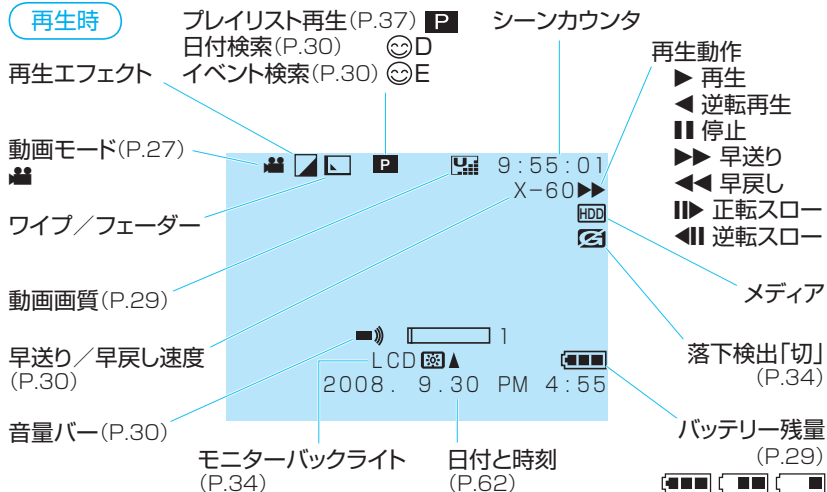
再生時

プレイリスト再生(P.37) P
日付検索(P.30) ☺D
イベント検索(P.30) ☺E

シーンカウンタ

再生エフェクト

再生動作
▶ 再生
◀ 逆転再生
❚❚ 停止
▶▶ 早送り
◀◀ 早戻し
❚▶ 正転スロー
◀❚ 逆転スロー

動画モード(P.27)

P
9:55:01
X-60▶▶
HDD

ワイプ/フェーダー

メディア

動画画質(P.29)

早送り/早戻し速度
(P.30)

1
LCD ▲
2008. 9.30 PM 4:55

落下検出「切」
(P.34)

音量バー(P.30)

バッテリー残量
(P.29)

モニターバックライト
(P.34)

日付と時刻
(P.62)